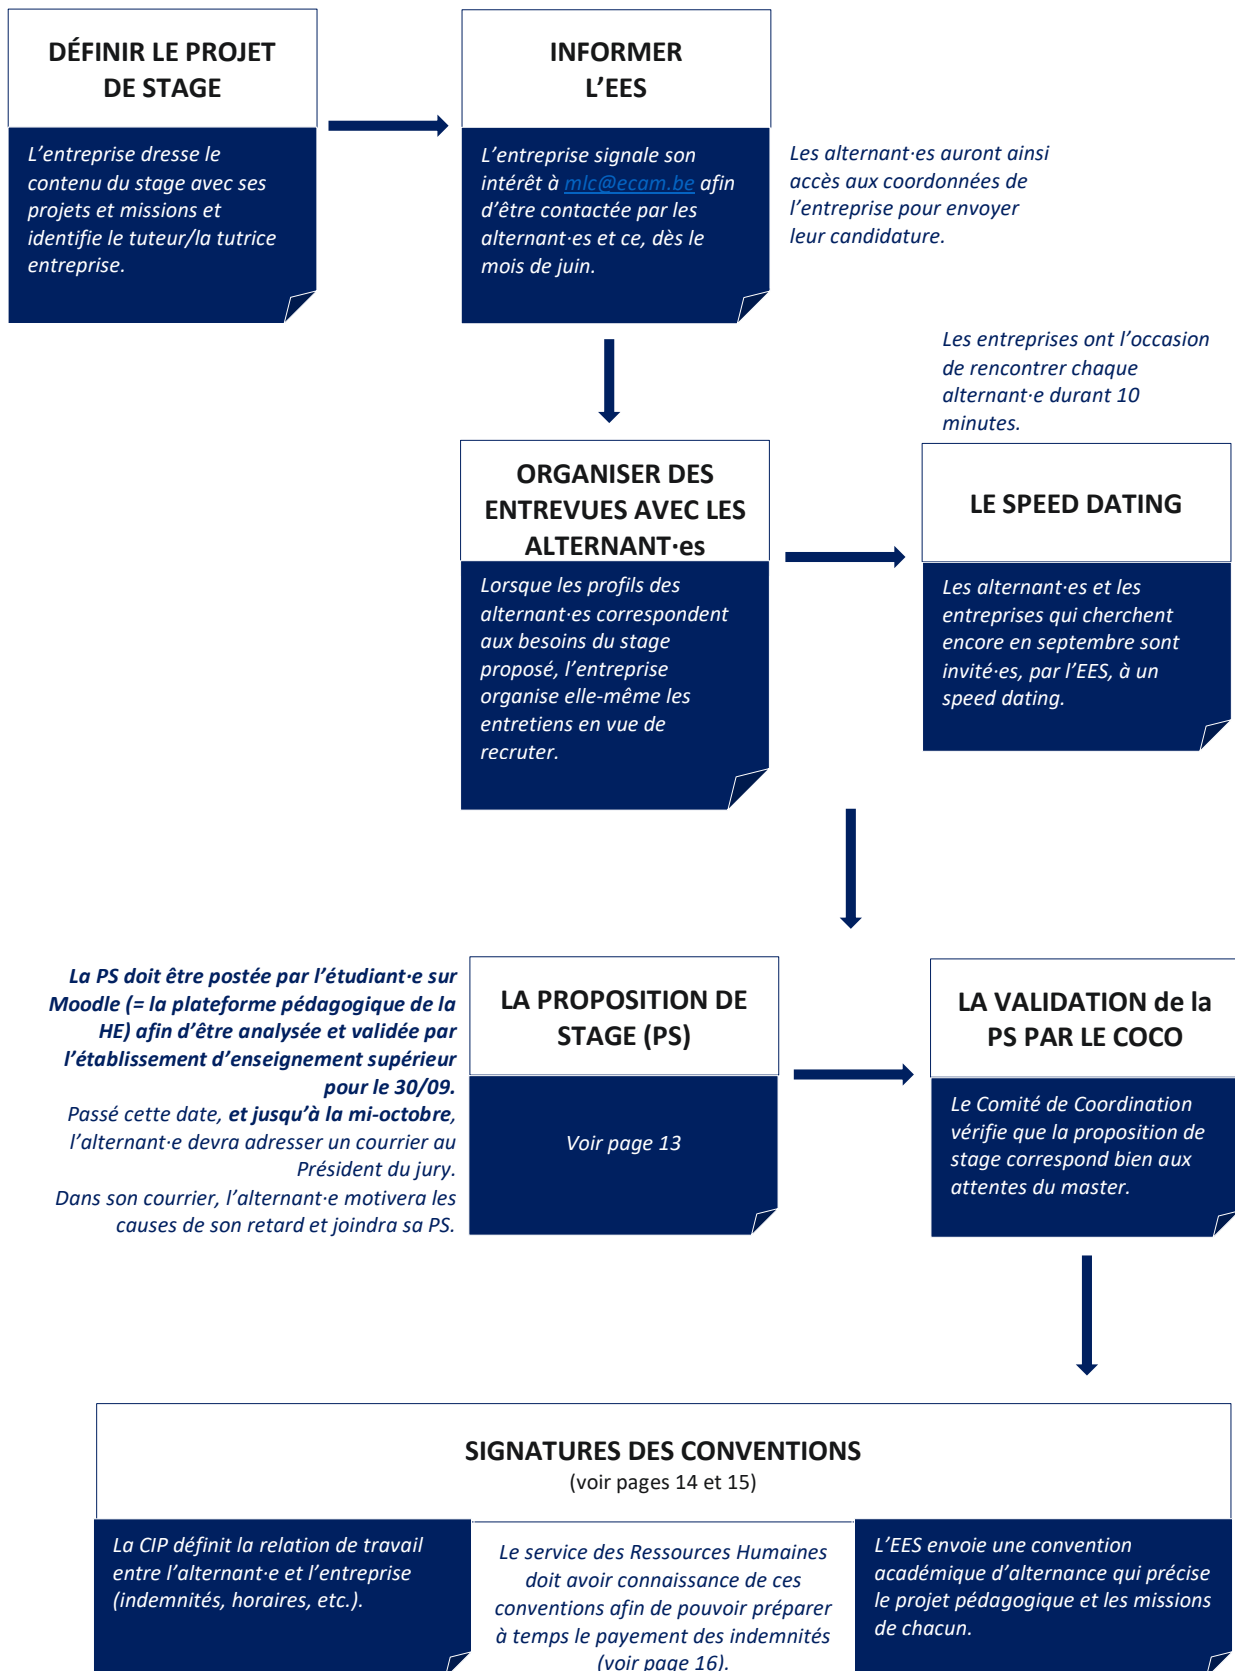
DÉFINIR LE PROJET DE STAGE

L'entreprise dresse le contenu du stage avec ses projets et missions et identifie le tuteur/la tutrice entreprise.

INFORMER L'EES

L'entreprise signale son intérêt à mlc@ecam.be afin d'être contactée par les alternant·es et ce, dès le mois de juin.

Les alternant·es auront ainsi accès aux coordonnées de l'entreprise pour envoyer leur candidature.

Les entreprises ont l'occasion de rencontrer chaque alternant·e durant 10 minutes.

ORGANISER DES ENTREVUES AVEC LES ALTERNANT·es

Lorsque les profils des alternant·es correspondent aux besoins du stage proposé, l'entreprise organise elle-même les entretiens en vue de recruter.

LE SPEED DATING

Les alternant·es et les entreprises qui cherchent encore en septembre sont invité·es, par l'EES, à un speed dating.

**La PS doit être postée par l'étudiant·e sur Moodle (= la plateforme pédagogique de la HE) afin d'être analysée et validée par l'établissement d'enseignement supérieur pour le 30/09.**
Passé cette date, **et jusqu'à la mi-octobre**, l'alternant·e devra adresser un courrier au Président du jury.
Dans son courrier, l'alternant·e motivera les causes de son retard et joindra sa PS.

LA PROPOSITION DE STAGE (PS)

Voir page 13

LA VALIDATION de la PS PAR LE COCO

Le Comité de Coordination vérifie que la proposition de stage correspond bien aux attentes du master.

SIGNATURES DES CONVENTIONS
(voir pages 14 et 15)

La CIP définit la relation de travail entre l'alternant·e et l'entreprise (indemnités, horaires, etc.).

Le service des Ressources Humaines doit avoir connaissance de ces conventions afin de pouvoir préparer à temps le payement des indemnités (voir page 16).

L'EES envoie une convention académique d'alternance qui précise le projet pédagogique et les missions de chacun.